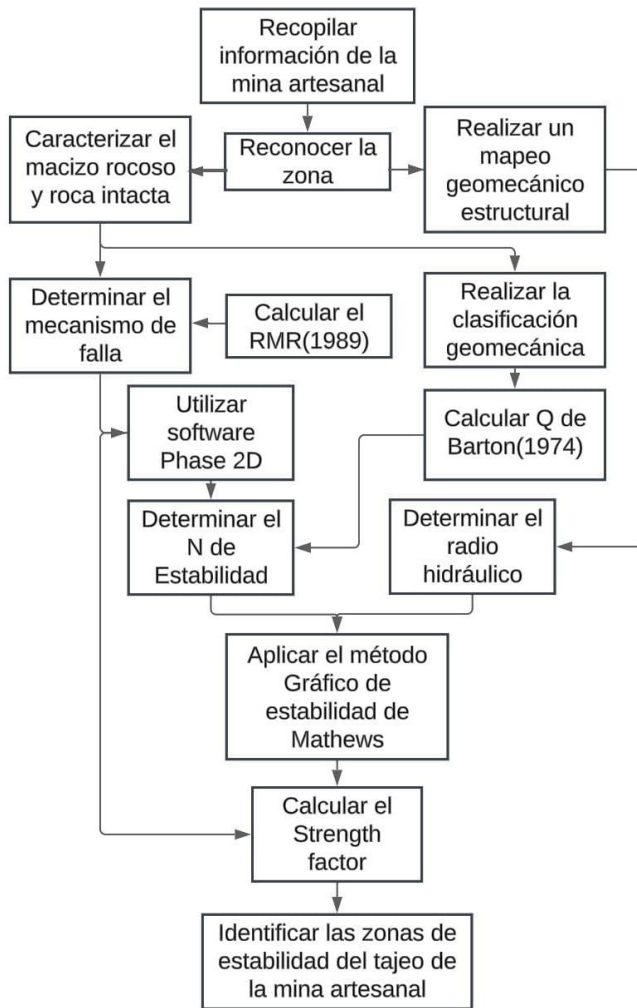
Recopilar información de la mina artesanal

Caracterizar el macizo rocoso y roca intacta

Reconocer la zona

Realizar un mapeo geomecánico estructural

Determinar el mecanismo de falla

Calcular el RMR(1989)

Realizar la clasificación geomecánica

Utilizar software Phase 2D

Calcular Q de Barton(1974)

Determinar el N de Estabilidad

Determinar el radio hidráulico

Aplicar el método Gráfico de estabilidad de Mathews

Calcular el Strength factor

Identificar las zonas de estabilidad del tajeo de la mina artesanal